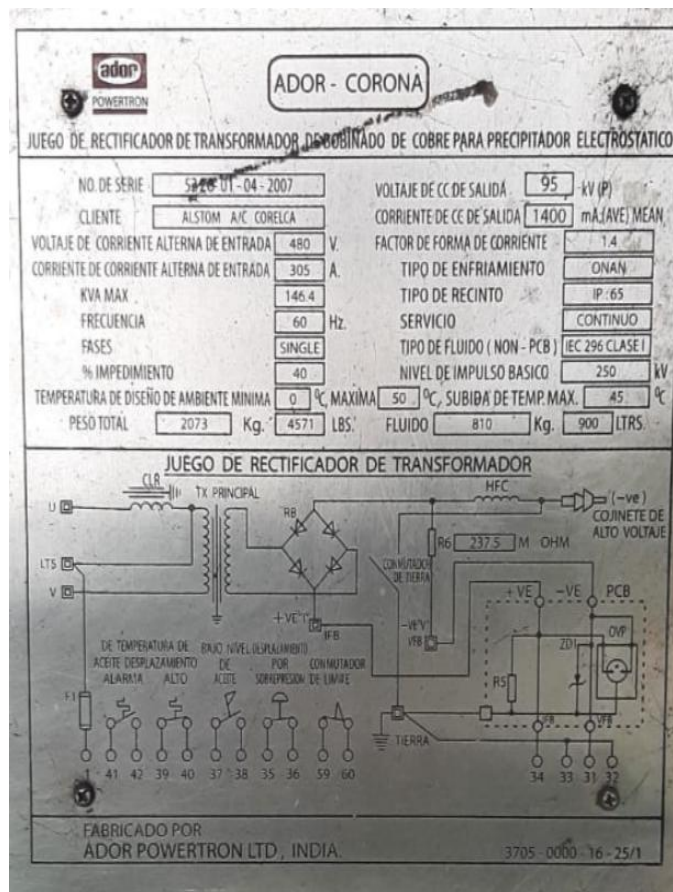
ador
POWERTRON

ADOR - CORONA

JUEGO DE RECTIFICADOR DE TRANSFORMADOR DESOBINADO DE COBRE PARA PRECIPITADOR ELECTROSTATICO

NO. DE SERIE | 5326-01-04-2007
CLIENTE | ALSTOM A/C CORELCA
VOLTAJE DE CORRIENTE ALTERNA DE ENTRADA | 480 | V.
CORRIENTE DE CORRIENTE ALTERNA DE ENTRADA | 305 | A.
KVA MAX | 146.4
FRECUENCIA | 60 | Hz.
FASES | SINGLE
% IMPEDIMIENTO | 40
TEMPERATURA DE DISEÑO DE AMBIENTE MINIMA | 0 | °C, MAXIMA | 50 | °C, SUBIDA DE TEMP. MAX. | 45 | °C
PESO TOTAL | 2073 | Kg. | 4571 | LBS.

VOLTAJE DE CC DE SALIDA | 95 | kV (P)
CORRIENTE DE CC DE SALIDA | 1400 | mA (AVE) MEAN
FACTOR DE FORMA DE CORRIENTE | 1.4
TIPO DE ENFRIAMIENTO | ONAN
TIPO DE RECINTO | IP:65
SERVICIO | CONTINUO
TIPO DE FLUIDO ( NON - PCB ) | IEC 296 CLASE I
NIVEL DE IMPULSO BASICO | 250 | kV
FLUIDO | 810 | Kg. | 900 | LTRS.

JUEGO DE RECTIFICADOR DE TRANSFORMADOR

CLR
TX PRINCIPAL
U
LTS
V
RB
HFC
(-ve)
COJINETE DE ALTO VOLTAJE
R6 | 237.5 | M OHM
CONMUTADOR DE TIERRA
+VE"I"
IFB
-VE"V"
VFB
+VE
-VE
PCB
OVP
ZD1
R5
IFB
VFB
TIERRA
F1
DE TEMPERATURA DE ACEITE ALARMA
DESPLAZAMIENTO ALTO
BAJO NIVEL DE ACEITE
DESPLAZAMIENTO POR SOBREPRESION
CONMUTADOR DE LIMITE
1 41 42 39 40 37 38 35 36 59 60
34 33 31 32

FABRICADO POR
ADOR POWERTRON LTD., INDIA.
3705-0000-16-25/1